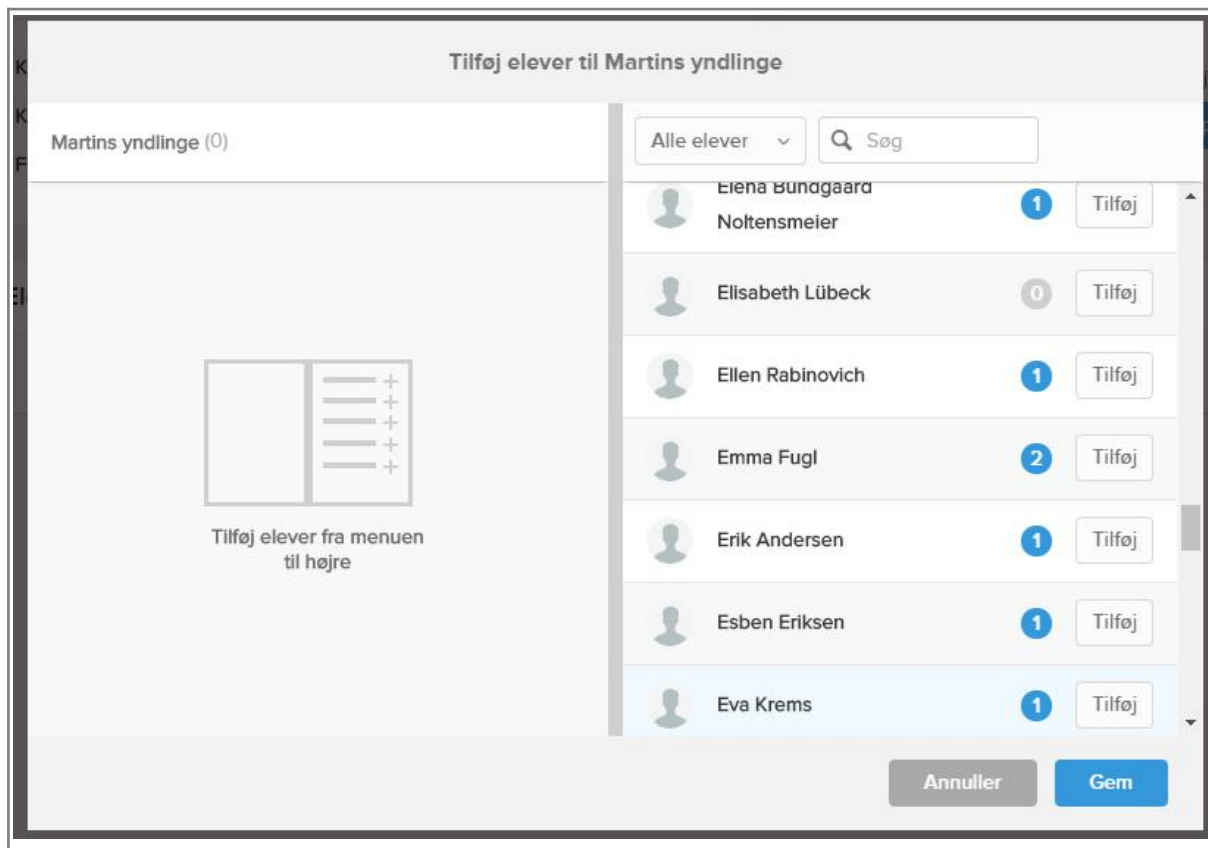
Tilføj elever til Martins yndlinge

Martins yndlinge (0)

Tilføj elever fra menuen til højre

Alle elever

Søg

Elena Bundgaard Noltensmeier 1 Tilføj

Elisabeth Lübeck 0 Tilføj

Ellen Rabinovich 1 Tilføj

Emma Fugl 2 Tilføj

Erik Andersen 1 Tilføj

Esben Eriksen 1 Tilføj

Eva Krems 1 Tilføj

Annuller

Gem